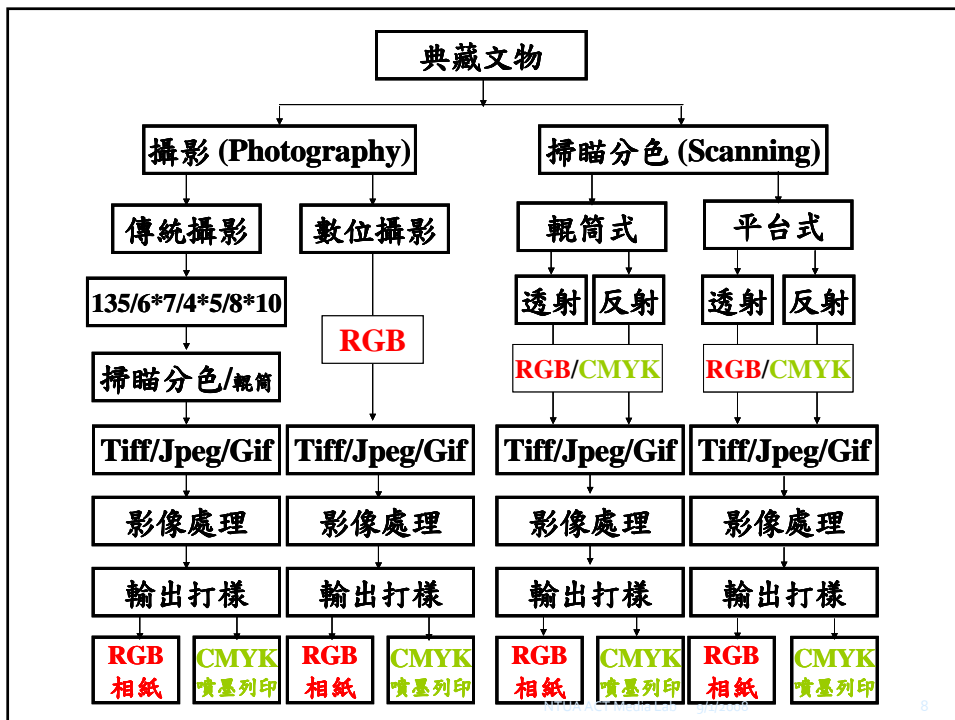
典藏文物

攝影 (Photography)

掃瞄分色 (Scanning)

傳統攝影

數位攝影

輥筒式

平台式

135/6*7/4*5/8*10

RGB

透射

反射

透射

反射

掃瞄分色/輥筒

RGB/CMYK

RGB/CMYK

Tiff/Jpeg/Gif

Tiff/Jpeg/Gif

Tiff/Jpeg/Gif

Tiff/Jpeg/Gif

影像處理

影像處理

影像處理

影像處理

輸出打樣

輸出打樣

輸出打樣

輸出打樣

RGB 相紙

CMYK 噴墨列印

RGB 相紙

CMYK 噴墨列印

RGB 相紙

CMYK 噴墨列印

RGB 相紙

CMYK 噴墨列印

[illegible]

8